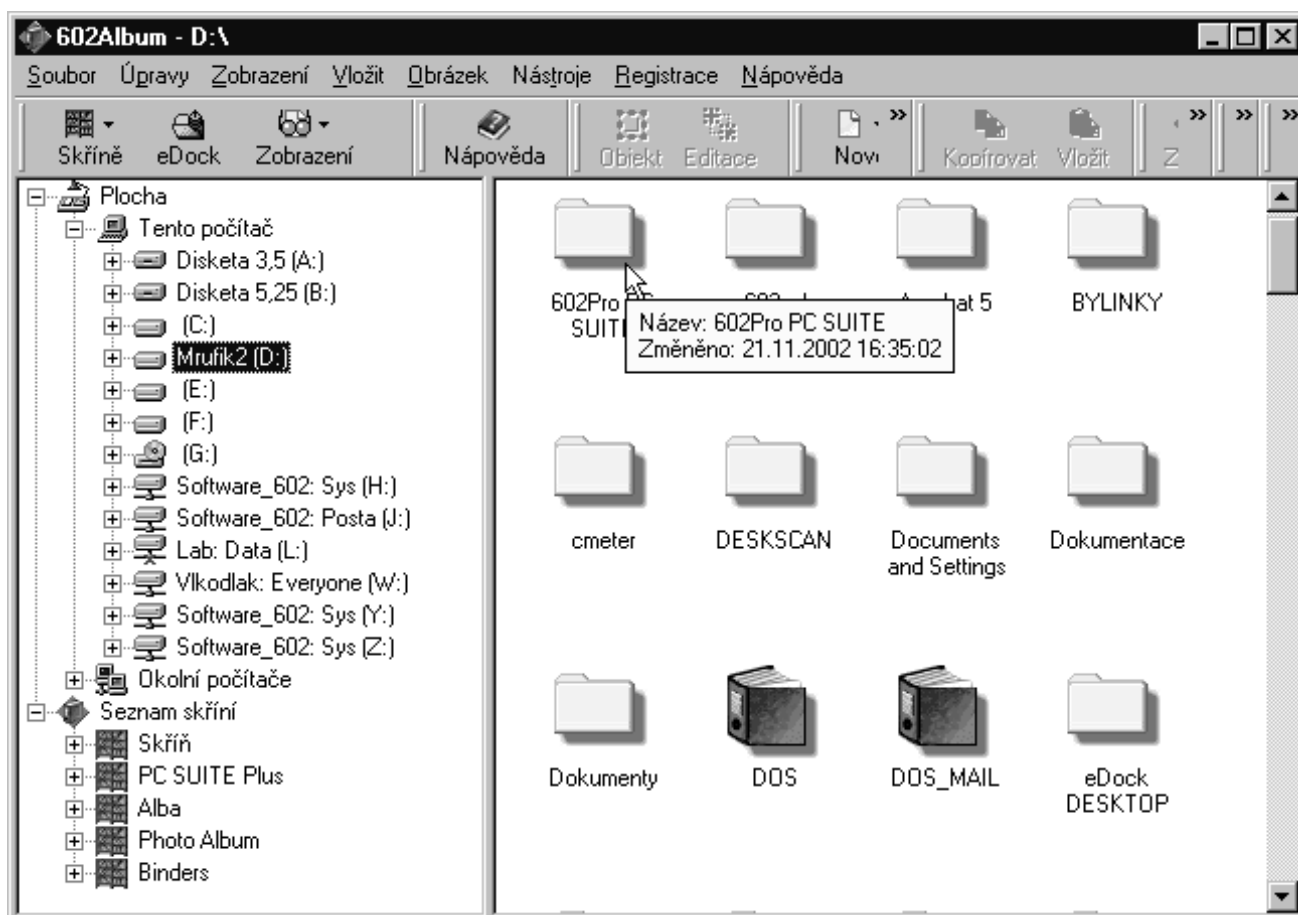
602Album - D:\

Soubor Úpravy Zobrazení Vložit Obrázek Nástroje Registrace Nápověda

Skříně eDock Zobrazení Nápověda Objekt Editace Nov Kopírovat Vložit Z

Plocha
Tento počítač
Disketa 3,5 (A:)
Disketa 5,25 (B:)
(C:)
Mrufik2 (D:)
(E:)
(F:)
(G:)
Software_602: Sys (H:)
Software_602: Posta (J:)
Lab: Data (L:)
Vlkodlak: Everyone (W:)
Software_602: Sys (Y:)
Software_602: Sys (Z:)
Okolní počítače
Seznam skříní
Skříň
PC SUITE Plus
Alba
Photo Album
Binders

602Pro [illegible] SUITE
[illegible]
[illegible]bat 5
BYLINKY
Název: 602Pro PC SUITE
Změněno: 21.11.2002 16:35:02
cmeter
DESKSCAN
Documents and Settings
Dokumentace
Dokumenty
DOS
DOS_MAIL
eDock DESKTOP